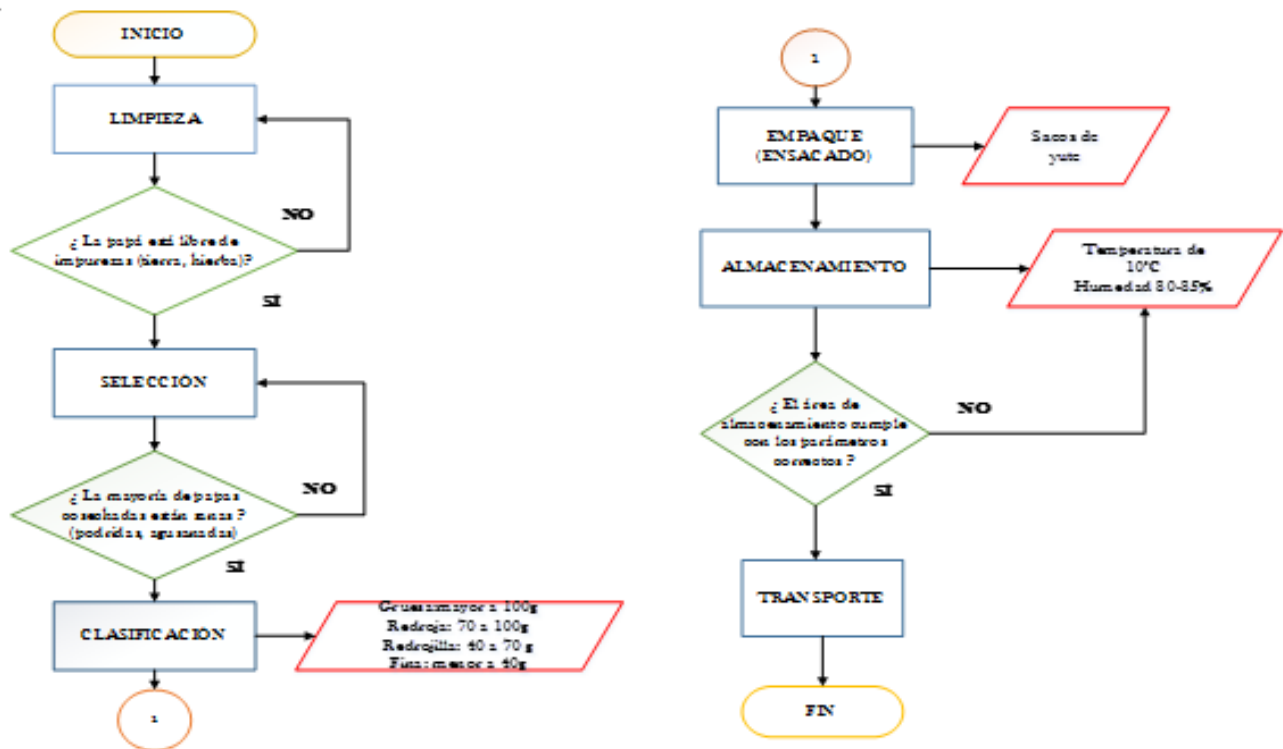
INICIO

LIMPIEZA

¿ La papá está libre de impurezas (tierra, hierba)?

NO

SI

SELECCION

¿ La mayoría de papas cosechadas están sanas ? (podridas, agusanadas)

NO

SI

CLASIFICACION

Gruesa: mayor a 100g
Redroja: 70 a 100g
Redrojilla: 40 a 70 g
Fina: menor a 40g

1

1

EMPAQUE (ENSACADO)

Sacos de yute

ALMACENAMIENTO

Temperatura de 10°C
Humedad 80-85%

¿ El área de almacenamiento cumple con los parámetros correctos ?

NO

SI

TRANSPORTE

FIN